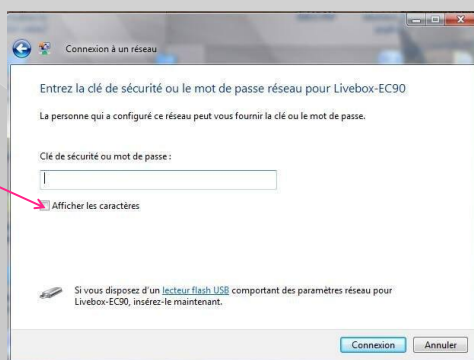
Connexion à un réseau

Entrez la clé de sécurité ou le mot de passe réseau pour Livebox-EC90

La personne qui a configuré ce réseau peut vous fournir la clé ou le mot de passe.

Clé de sécurité ou mot de passe :

Afficher les caractères

Si vous disposez d'un lecteur flash USB comportant des paramètres réseau pour Livebox-EC90, insérez-le maintenant.

Connexion Annuler